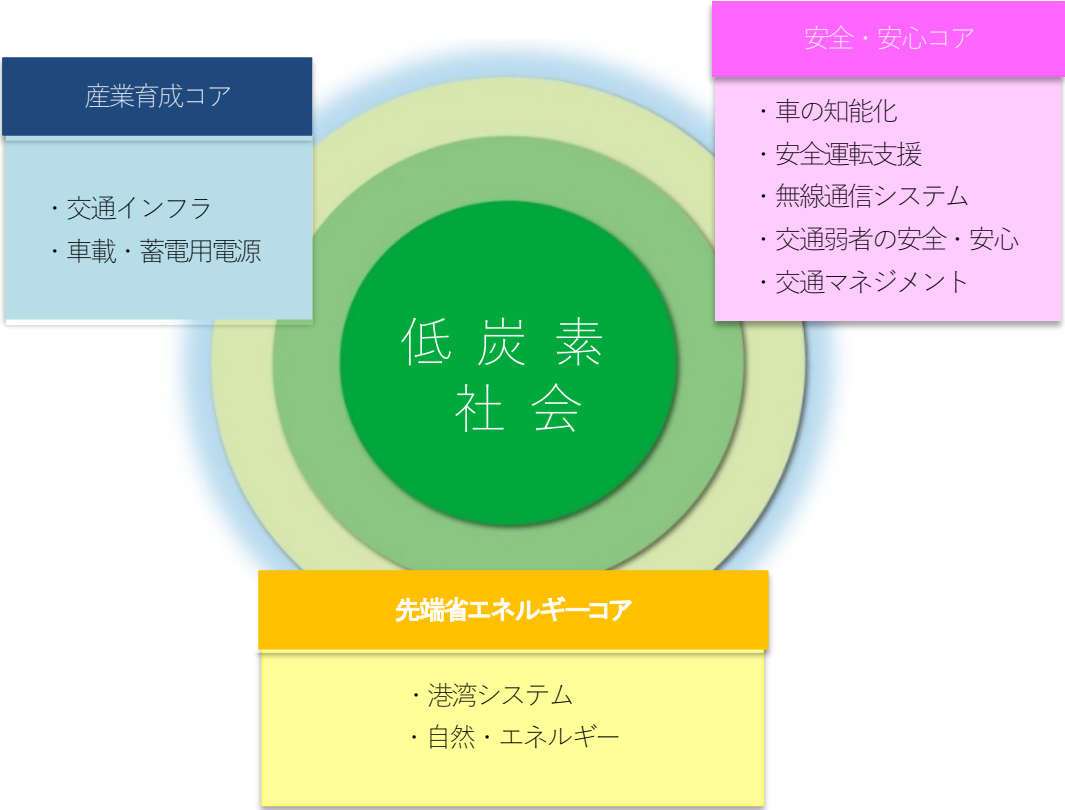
産業育成コア

・交通インフラ
・車載・蓄電用電源

安全・安心コア

・車の知能化
・安全運転支援
・無線通信システム
・交通弱者の安全・安心
・交通マネジメント

低炭素
社会

先端省エネルギーコア

・港湾システム
・自然・エネルギー